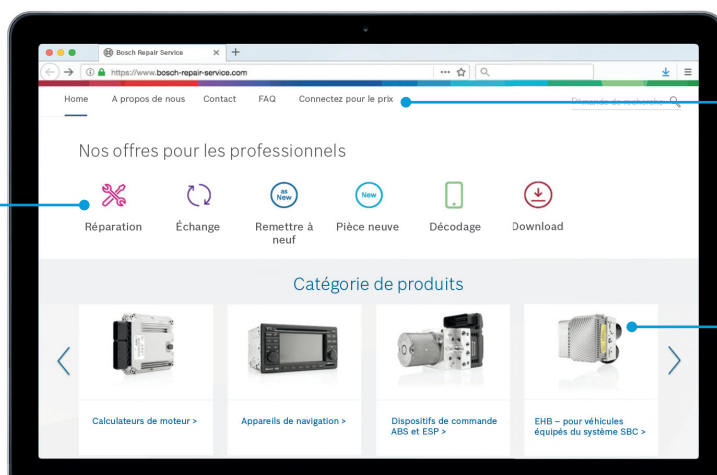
Bosch Repair Service

https://www.bosch-repair-service.com

Home A propos de nous Contact FAQ Connectez pour le prix

Demande de recherche

Nos offres pour les professionnels

Réparation

Échange

as New

Remettre à neuf

New

Pièce neuve

Décodage

Download

Catégorie de produits

Calculateurs de moteur >

Appareils de navigation >

Dispositifs de commande ABS et ESP >

EHB – pour véhicules équipés du système SBC >